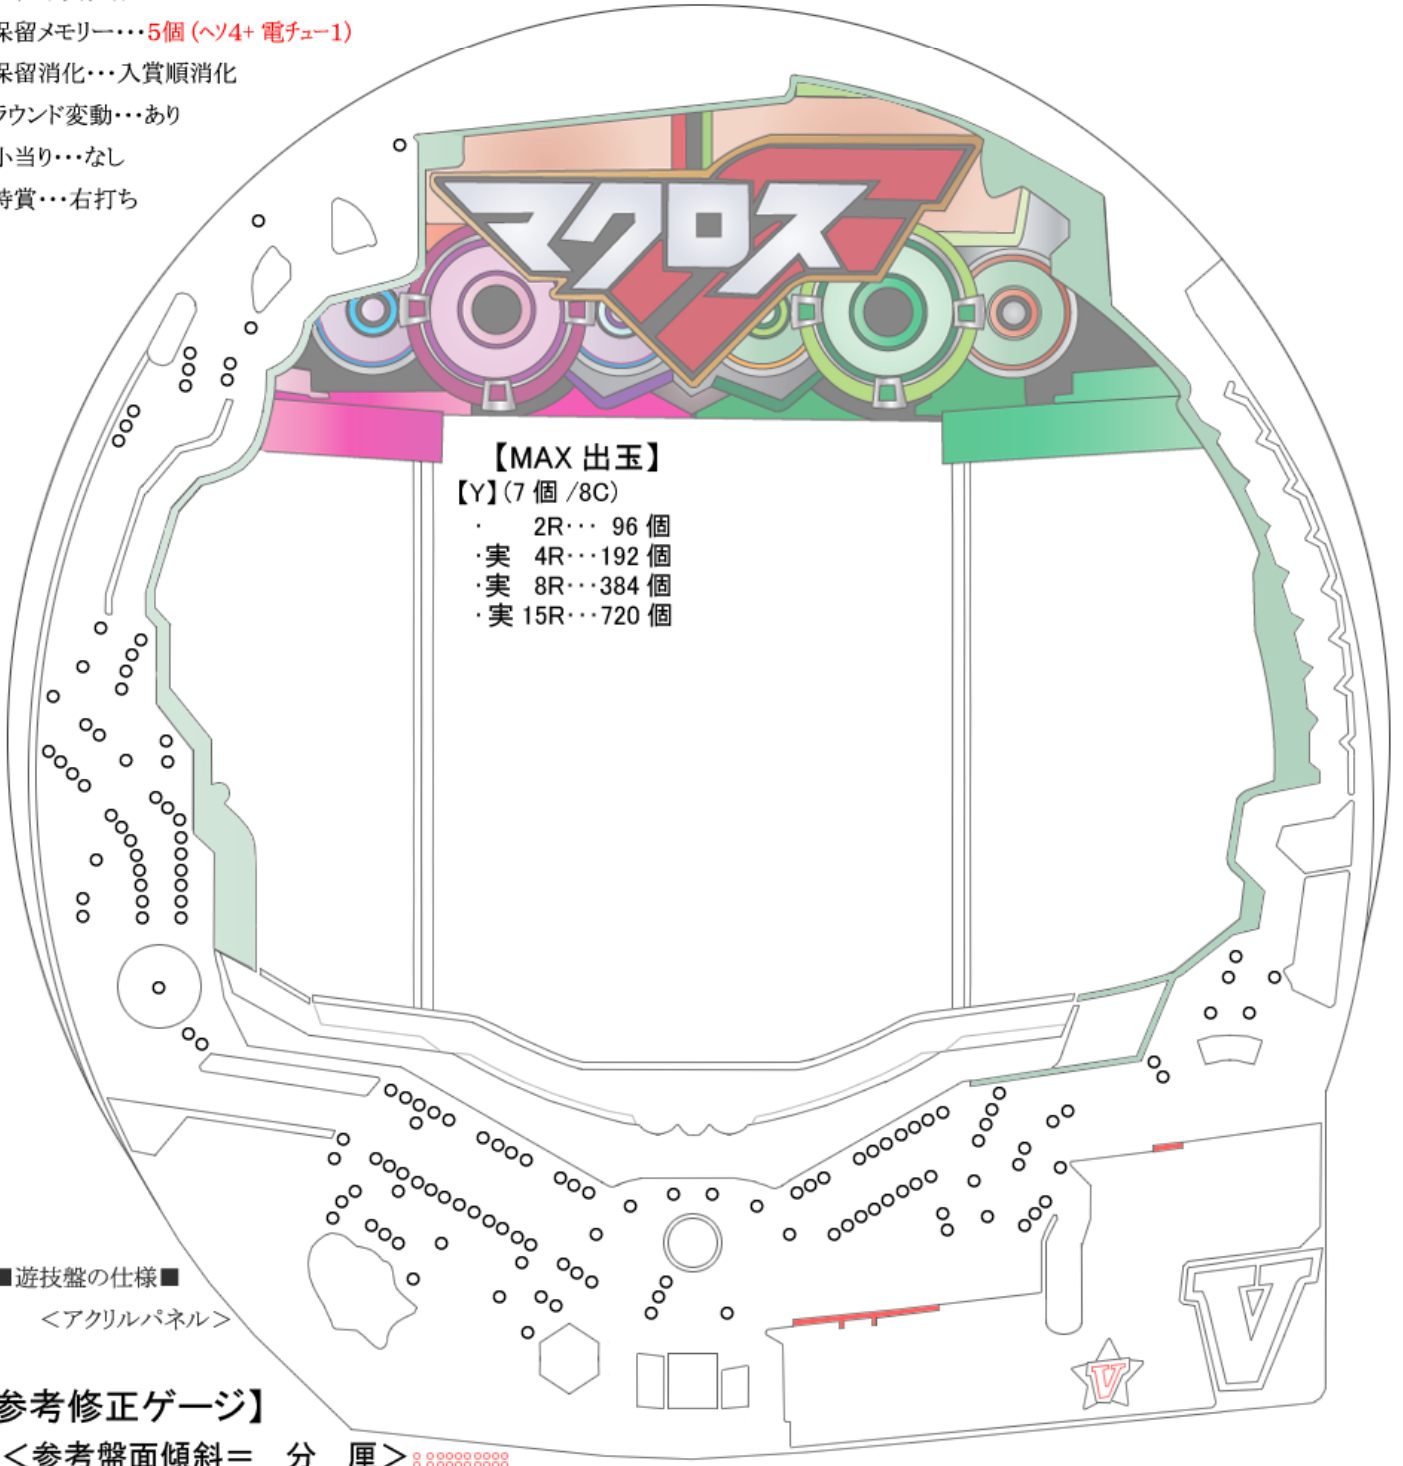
保留メモリー・・・5個 (ヘソ4+ 電チュー1)
保留消化・・・入賞順消化
ラウンド変動・・・あり
小当り・・・なし
特賞・・・右打ち

マクロスF

【MAX 出玉】
【Y】(7 個 /8C)
・ 2R・・・ 96 個
・実 4R・・・192 個
・実 8R・・・384 個
・実 15R・・・720 個

V

V

■遊技盤の仕様■
＜アクリルパネル＞

参考修正ゲージ】
＜参考盤面傾斜＝ 分 厘＞